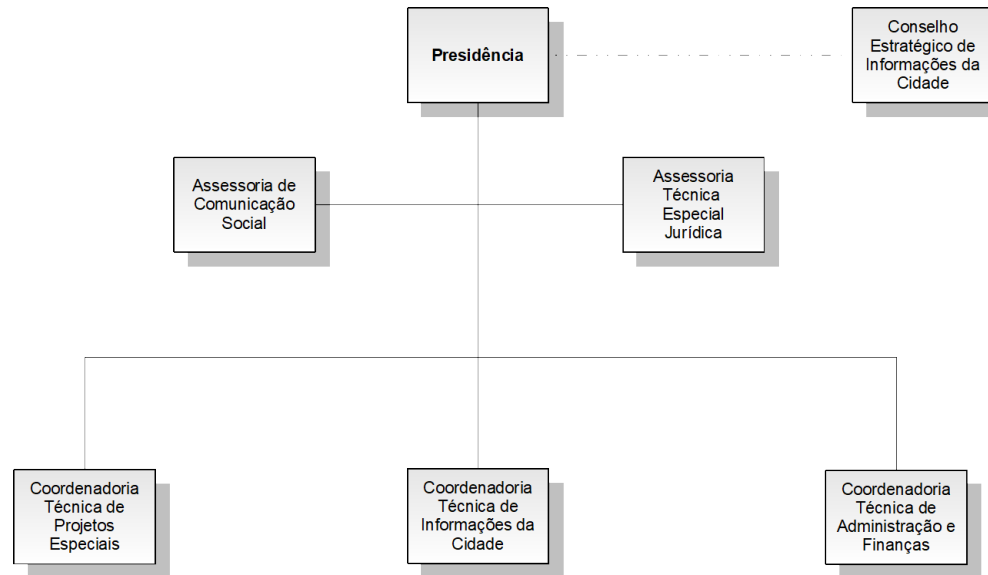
Presidência

Conselho Estratégico de Informações da Cidade

Assessoria de Comunicação Social

Assessoria Técnica Especial Jurídica

Coordenadoria Técnica de Projetos Especiais

Coordenadoria Técnica de Informações da Cidade

Coordenadoria Técnica de Administração e Finanças